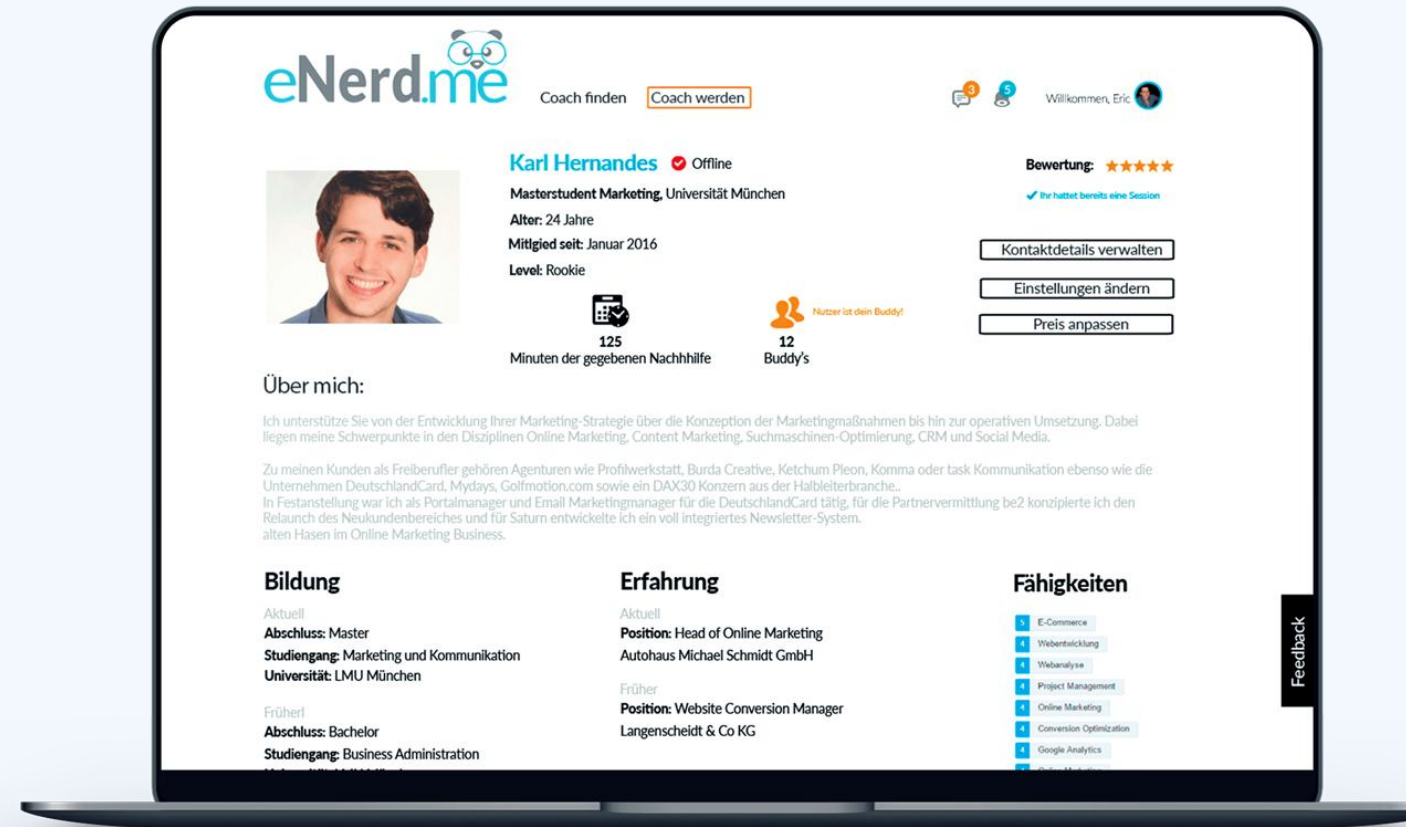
eNerd.me

Coach finden Coach werden

3 5 Willkommen, Eric

Karl Hernandes Offline

Masterstudent Marketing, Universität München

Alter: 24 Jahre

Mitlgied seit: Januar 2016

Level: Rookie

Bewertung: ★★★★★

Ihr hattet bereits eine Session

Kontaktdetails verwalten

Einstellungen ändern

Preis anpassen

Nutzer ist dein Buddy!

125
Minuten der gegebenen Nachhhilfe

12
Buddy's

Über mich:

Ich unterstütze Sie von der Entwicklung Ihrer Marketing-Strategie über die Konzeption der Marketingmaßnahmen bis hin zur operativen Umsetzung. Dabei liegen meine Schwerpunkte in den Disziplinen Online Marketing, Content Marketing, Suchmaschinen-Optimierung, CRM und Social Media.

Zu meinen Kunden als Freiberufler gehören Agenturen wie Profilwerkstatt, Burda Creative, Ketchum Pleon, Komma oder task Kommunikation ebenso wie die Unternehmen DeutschlandCard, Mydays, Golfmotion.com sowie ein DAX30 Konzern aus der Halbleiterbranche..
In Festanstellung war ich als Portalmanager und Email Marketingmanager für die DeutschlandCard tätig, für die Partnervermittlung be2 konzipierte ich den Relaunch des Neukundenbereiches und für Saturn entwickelte ich ein voll integriertes Newsletter-System.
alten Hasen im Online Marketing Business.

Bildung

Aktuell
Abschluss: Master
Studiengang: Marketing und Kommunikation
Universität: LMU München

Früherl
Abschluss: Bachelor
Studiengang: Business Administration
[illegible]

Erfahrung

Aktuell
Position: Head of Online Marketing
Autohaus Michael Schmidt GmbH

Früher
Position: Website Conversion Manager
Langenscheidt & Co KG

Fähigkeiten

5 E-Commerce
4 Webentwicklung
4 Webanalyse
4 Project Management
4 Online Marketing
4 Conversion Optimization
4 Google Analytics
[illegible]

Feedback